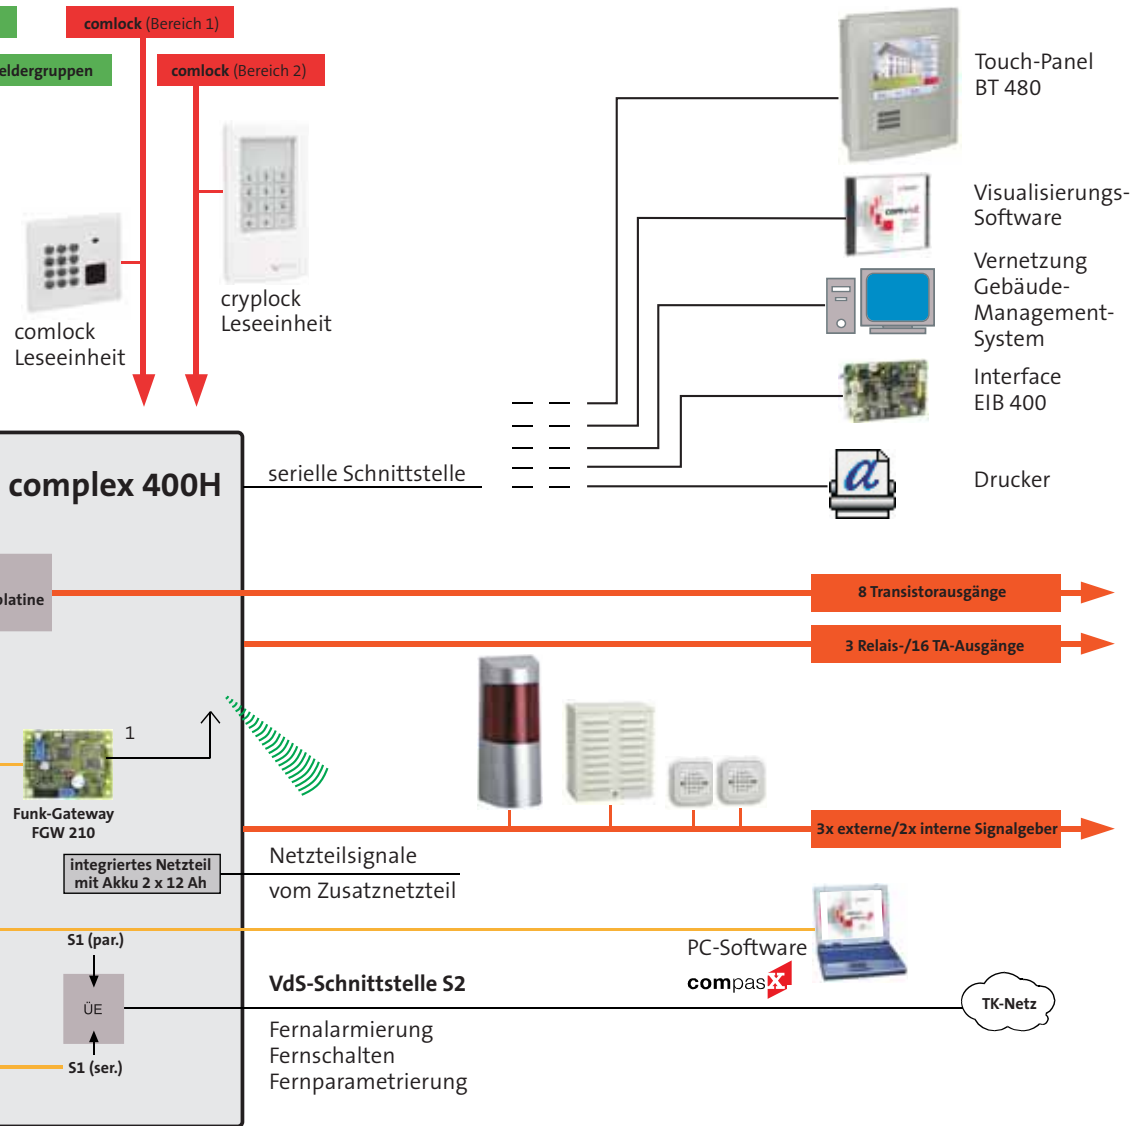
comlock (Bereich 1)

eldergruppen

comlock (Bereich 2)

Touch-Panel BT 480

Visualisierungs-Software

Vernetzung Gebäude-Management-System

Interface EIB 400

Drucker

cryplock Leseeinheit

comlock Leseeinheit

complex 400H

serielle Schnittstelle

platine

8 Transistorausgänge

3 Relais-/16 TA-Ausgänge

1

Funk-Gateway FGW 210

3x externe/2x interne Signalgeber

integriertes Netzteil mit Akku 2 x 12 Ah

Netzteilsignale vom Zusatznetzteil

S1 (par.)

PC-Software

compasX

VdS-Schnittstelle S2

ÜE

TK-Netz

S1 (ser.)

Fernalarmierung
Fernschalten
Fernparametrierung